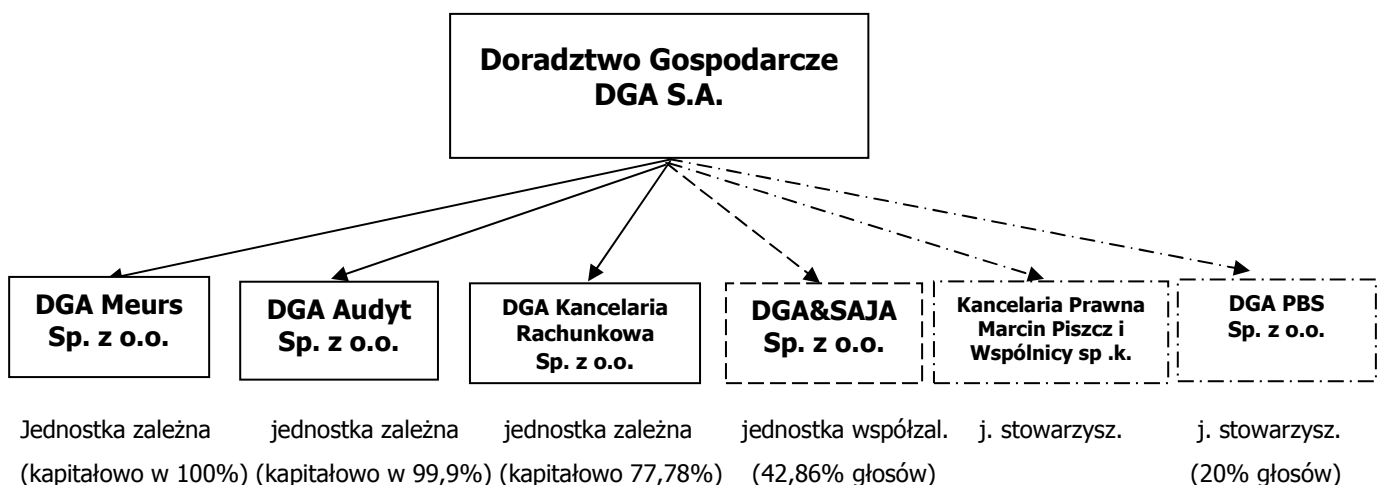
Doradztwo Gospodarcze DGA S.A.

DGA Meurs Sp. z o.o.

DGA Audyt Sp. z o.o.

DGA Kancelaria Rachunkowa Sp. z o.o.

DGA&SAJA Sp. z o.o.

Kancelaria Prawna Marcin Piszcz i Wspólnicy sp .k.

DGA PBS Sp. z o.o.

Jednostka zależna (kapitałowo w 100%)

jednostka zależna (kapitałowo w 99,9%)

jednostka zależna (kapitałowo 77,78%)

jednostka współzal. (42,86% głosów)

j. stowarzysz.

j. stowarzysz. (20% głosów)